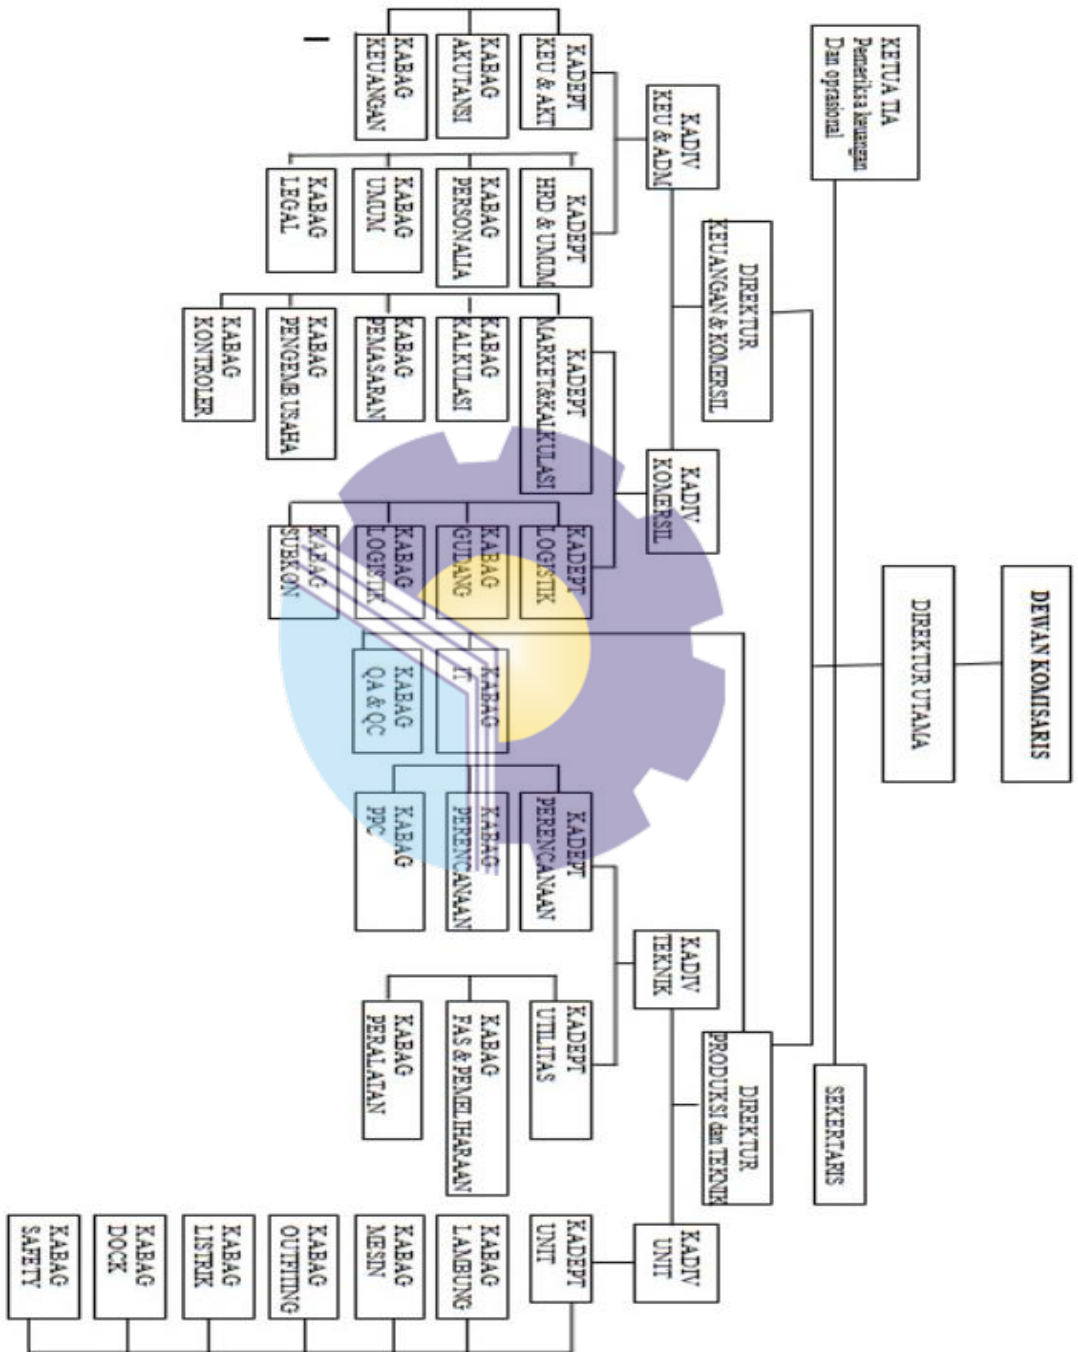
DEWAN KOMISARIS

DIREKTUR UTAMA

KETUA TIA Pemeriksa keuangan Dan oprasional

SEKERTARIS

DIREKTUR KEUANGAN & KOMERSIL

DIREKTUR PRODUKSI dan TEKNIK

KADIV KEU & ADM

KADIV KOMERSIL

KADIV TEKNIK

KADIV UNIT

KADEPT KEU & AKT

KABAG AKUTANSI

KABAG KEUANGAN

KADEPT HRD & UMUM

KABAG PERSONALIA

KABAG UMUM

KABAG LEGAL

KADEPT MARKET&KALKULASI

KABAG KALKULASI

KABAG PEMASARAN

KABAG PENGEMB USAHA

KABAG KONTROLER

KADEPT LOGISTIK

KABAG GUDANG

KABAG LOGISTIK

KABAG SUBKON

KABAG IT

KABAG QA & QC

KADEPT PERENCANAAN

KABAG PERENCANAAN

KABAG PPC

KADEPT UTILITAS

KABAG FAS & PEMELIHARAAN

KABAG PERALATAN

KADEPT UNIT

KABAG LAMBUNG

KABAG MESIN

KABAG OUTFITING

KABAG LISTRIK

KABAG DOCK

KABAG SAFETY